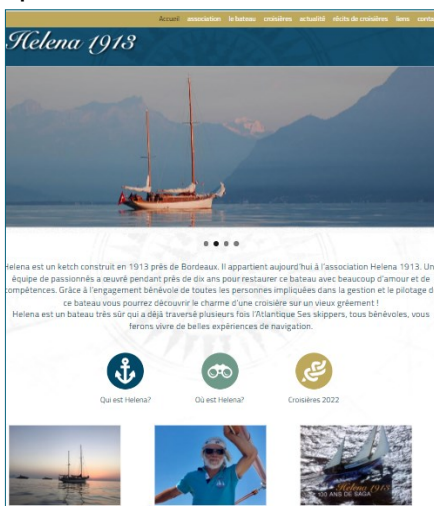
Accueil association le bateau croisières actualité récits de croisières liens conta

Helena 1913

Helena est un ketch construit en 1913 près de Bordeaux. Il appartient aujourd'hui à l'association Helena 1913. Un équipe de passionnés a œuvré pendant près de dix ans pour restaurer ce bateau avec beaucoup d'amour et de compétences. Grâce à l'engagement bénévole de toutes les personnes impliquées dans la gestion et le pilotage de ce bateau vous pourrez découvrir le charme d'une croisière sur un vieux gréement !
Helena est un bateau très sûr qui a déjà traversé plusieurs fois l'Atlantique Ses skippers, tous bénévoles, vous ferons vivre de belles expériences de navigation.

Qui est Helena?

Où est Helena?

Croisières 2022

Helena 1913
100 ANS DE SAGA